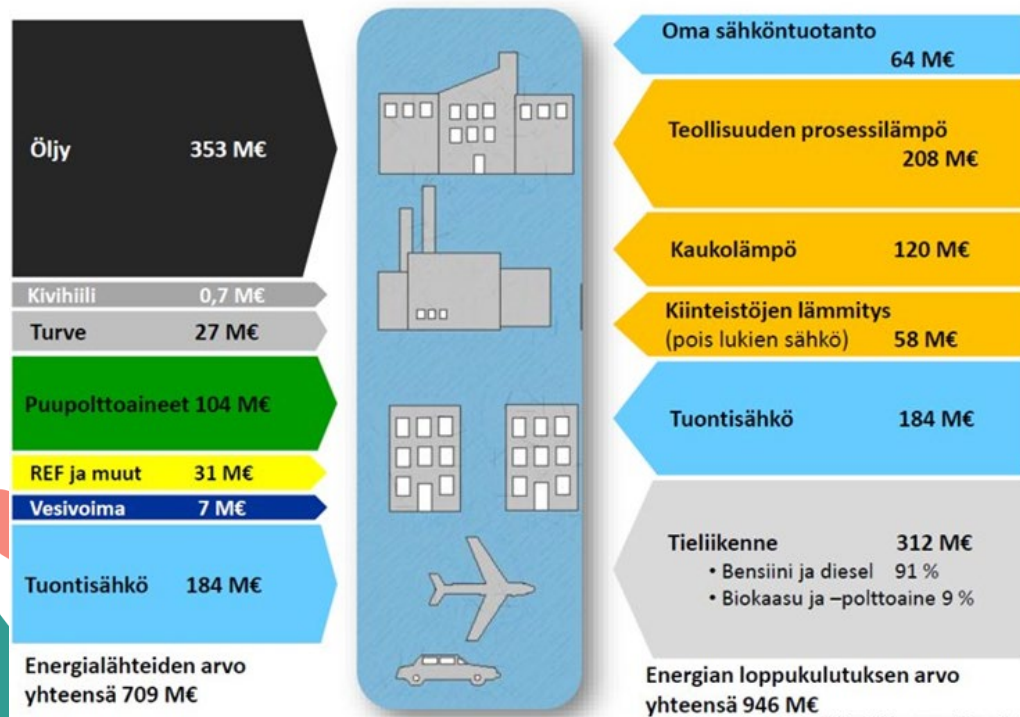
Öljy 353 M€

Kivihiili 0,7 M€

Turve 27 M€

Puupolttoaineet 104 M€

REF ja muut 31 M€

Vesivoima 7 M€

Tuontisähkö 184 M€

Energialähteiden arvo yhteensä 709 M€

Oma sähköntuotanto 64 M€

Teollisuuden prosessilämpö 208 M€

Kaukolämpö 120 M€

Kiinteistöjen lämmitys (pois lukien sähkö) 58 M€

Tuontisähkö 184 M€

Tieliikenne 312 M€
• Bensiini ja diesel 91 %
• Biokaasu ja –polttoaine 9 %

Energian loppukulutuksen arvo yhteensä 946 M€